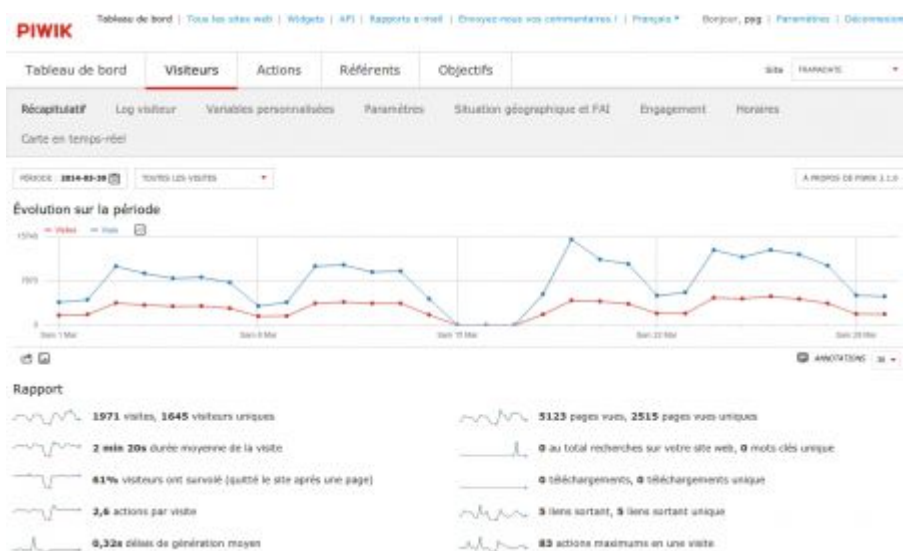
PIWIK

Tableau de bord | Tous les sites web | Widgets | API | Rapports e-mail | Envoyez-nous vos commentaires ! | Français | Bonjour, pyg | Paramètres | Déconnexion

Tableau de bord | Visiteurs | Actions | Référents | Objectifs

Site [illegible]

Récapitulatif | Log visiteur | Variables personnalisées | Paramètres | Situation géographique et FAI | Engagement | Horaires

Carte en temps-réel

PÉRIODE: 2014-03-30 | TOUTES LES VISITES

À PROPOS DE PIWIK 2.1.0

Évolution sur la période

Visites — Vues

15740

7870

0

Dim 1 Mar | Dim 8 Mar | Dim 15 Mar | Dim 22 Mar | Dim 29 Mar

ANNOTATIONS

Rapport

1971 visites, 1645 visiteurs uniques

2 min 20s durée moyenne de la visite

61% visiteurs ont survolé (quitté le site après une page)

2,6 actions par visite

0,32s délais de génération moyen

5123 pages vues, 2515 pages vues uniques

0 au total recherches sur votre site web, 0 mots clés unique

0 téléchargements, 0 téléchargements unique

5 liens sortant, 5 liens sortant unique

83 actions maximums en une visite